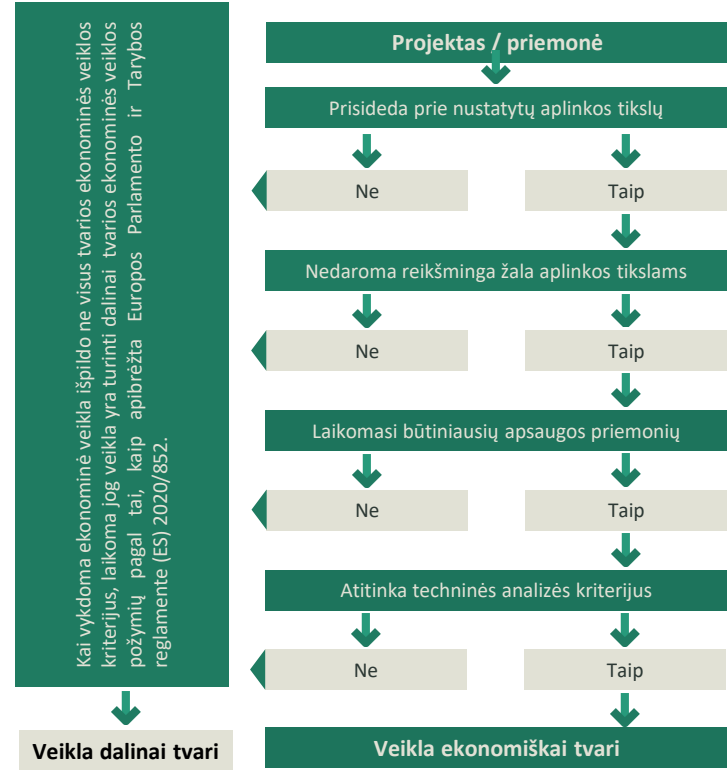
Kai vykdoma ekonominė veikla išpildo ne visus tvarios ekonominės veiklos kriterijus, laikoma jog veikla yra turinti dalinai tvarios ekonominės veiklos požymių pagal tai, kaip apibrėžta Europos Parlamento ir Tarybos reglamente (ES) 2020/852.

Veikla dalinai tvari

Projektas / priemonė

Prisideda prie nustatytų aplinkos tikslų

Ne

Taip

Nedaroma reikšminga žala aplinkos tikslams

Ne

Taip

Laikomasi būtiniausių apsaugos priemonių

Ne

Taip

Atitinka techninės analizės kriterijus

Ne

Taip

Veikla ekonomiškai tvari